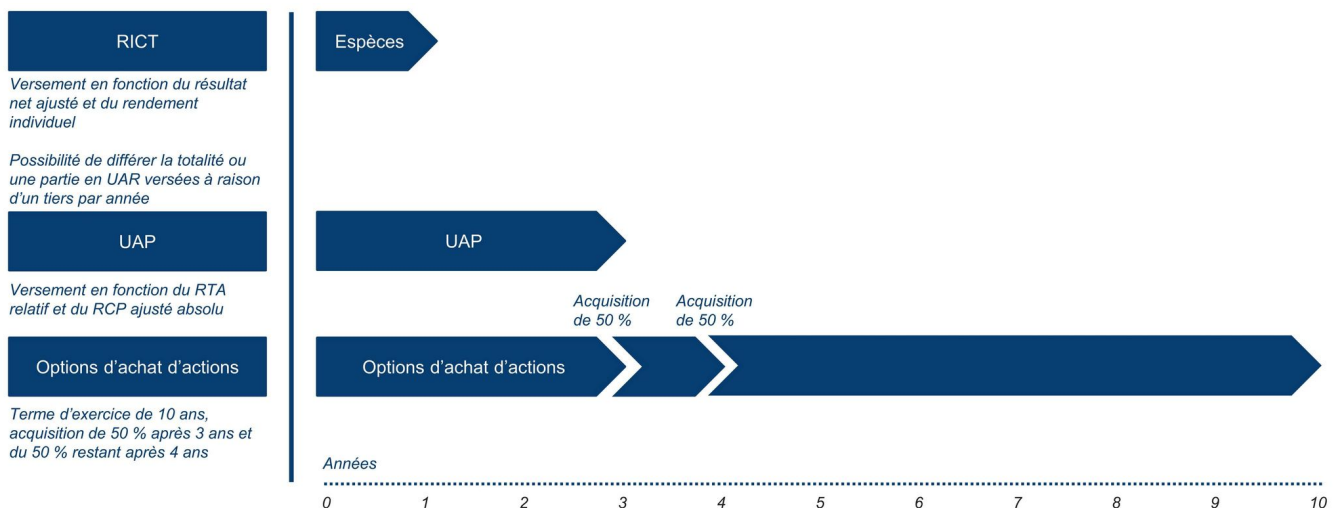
RICT

Versement en fonction du résultat net ajusté et du rendement individuel

Possibilité de différer la totalité ou une partie en UAR versées à raison d'un tiers par année

UAP

Versement en fonction du RTA relatif et du RCP ajusté absolu

Options d'achat d'actions

Terme d'exercice de 10 ans, acquisition de 50 % après 3 ans et du 50 % restant après 4 ans

Espèces

UAP

Acquisition de 50 %

Acquisition de 50 %

Options d'achat d'actions

Années

0 1 2 3 4 5 6 7 8 9 10